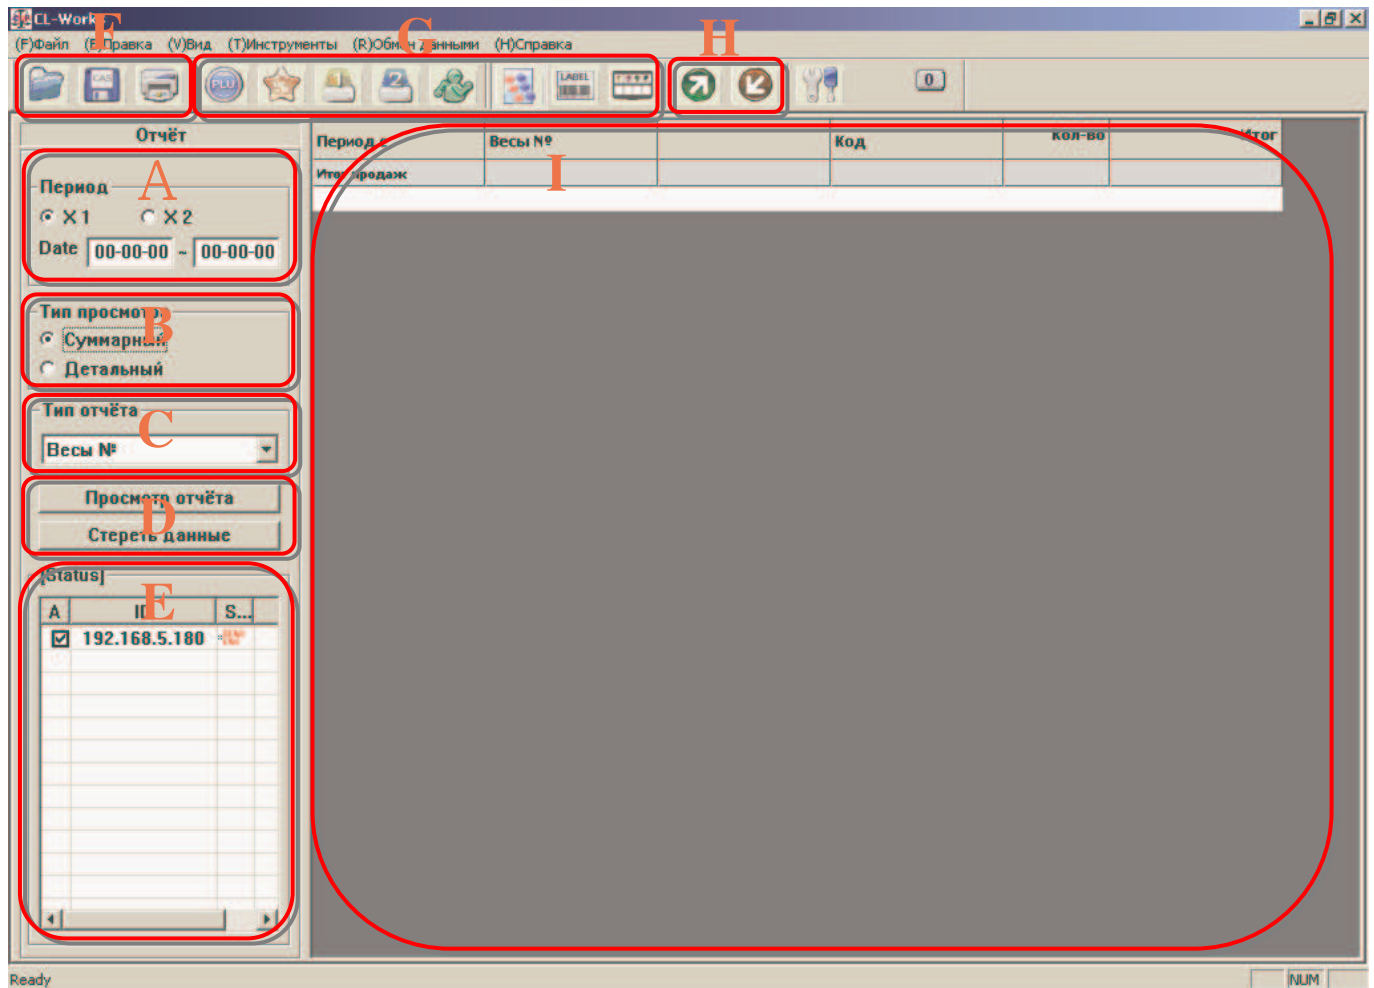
CL-Work F G H
(F)Файл (E)Правка (V)Вид (T)Инструменты (R)Обмен данными (H)Справка

PLU LABEL 0

Отчёт

Период A
X1 X2
Date 00-00-00 ~ 00-00-00

Тип просмотра B
Суммарный
Детальный

Тип отчёта C
Весы №

Просмотр отчёта D
Стереть данные

[Status] E

| A | ID | S... |
|---|---|---|
| ☑ | 192.168.5.180 | |

| Период | Весы № | | Код | кол-во | Итог |
|---|---|---|---|---|---|
| Итог продаж | | | | | |

I

Ready NUM